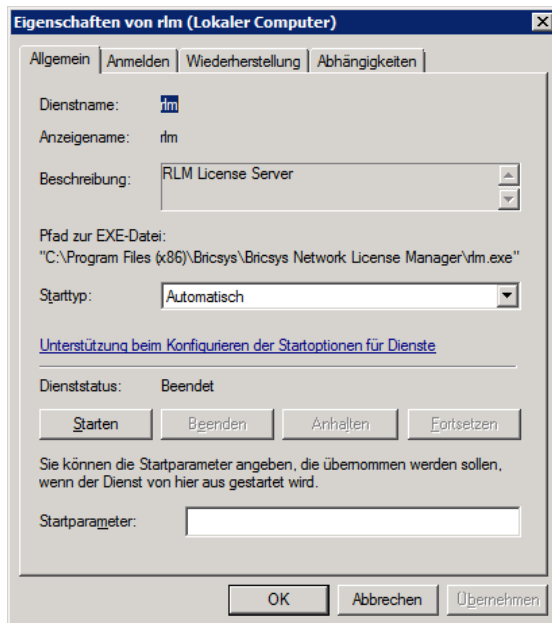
Eigenschaften von rlm (Lokaler Computer)

Allgemein | Anmelden | Wiederherstellung | Abhängigkeiten

Dienstname: rlm

Anzeigename: rlm

Beschreibung: RLM License Server

Pfad zur EXE-Datei:
"C:\Program Files (x86)\Bricsys\Bricsys Network License Manager\rlm.exe"

Starttyp: Automatisch

Unterstützung beim Konfigurieren der Startoptionen für Dienste

Dienststatus: Beendet

Starten | Beenden | Anhalten | Fortsetzen

Sie können die Startparameter angeben, die übernommen werden sollen, wenn der Dienst von hier aus gestartet wird.

Startparameter:

OK | Abbrechen | Übernehmen